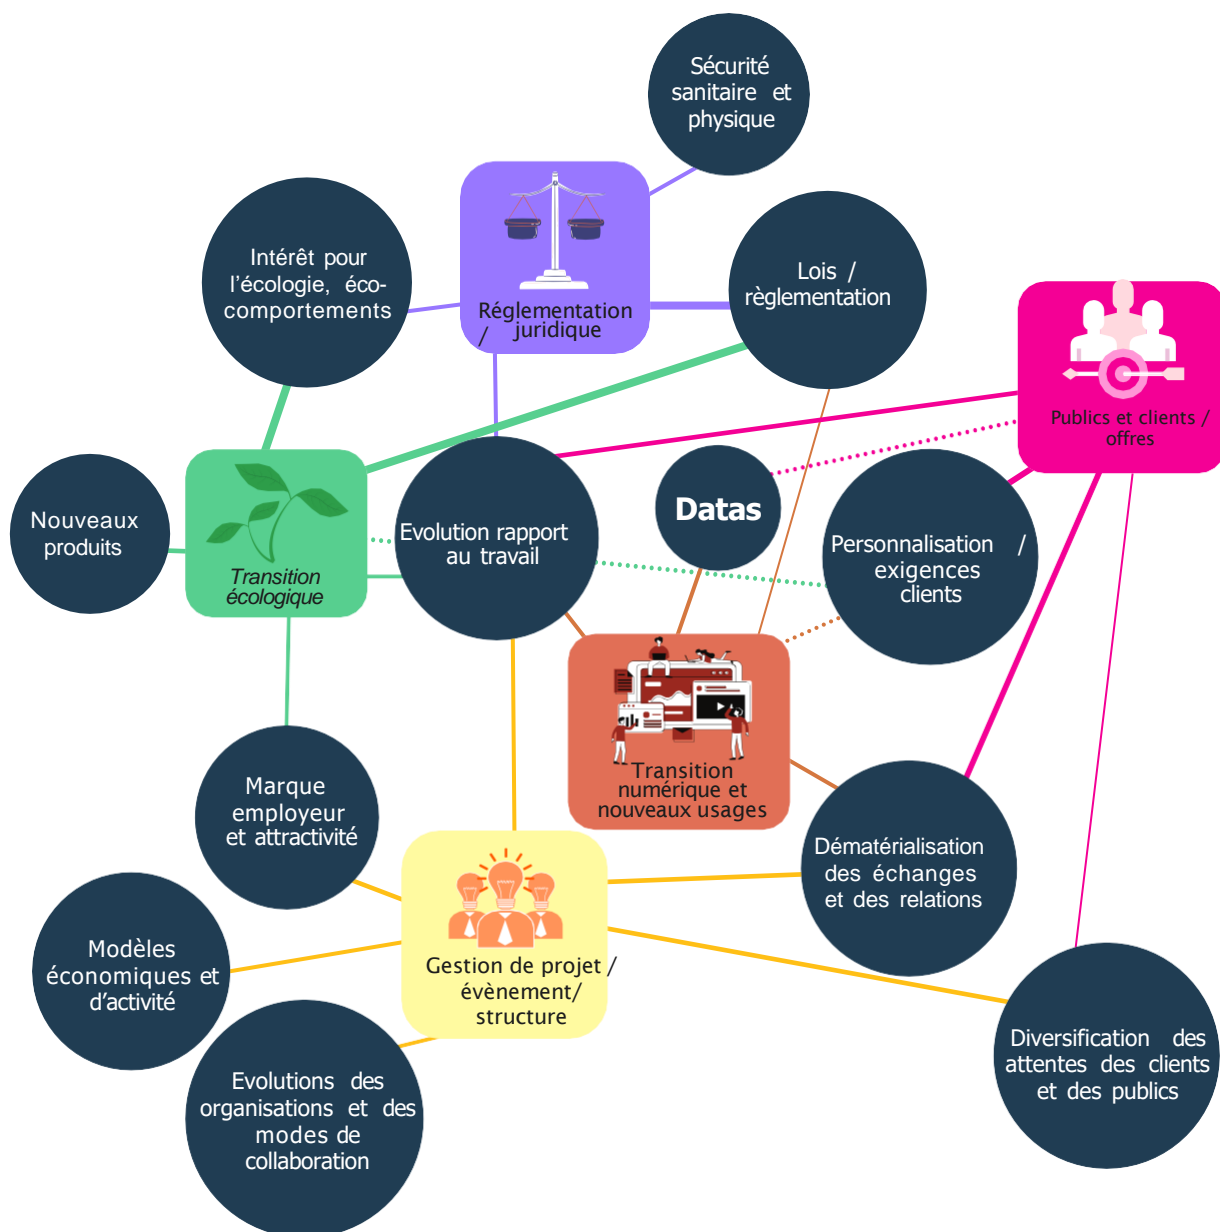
Sécurité sanitaire et physique

Intérêt pour l'écologie, éco-comportements

Réglementation / juridique

Lois / règlementation

Publics et clients / offres

Nouveaux produits

Transition écologique

Evolution rapport au travail

Datas

Personnalisation / exigences clients

Transition numérique et nouveaux usages

Marque employeur et attractivité

Dématérialisation des échanges et des relations

Modèles économiques et d'activité

Gestion de projet / évènement/ structure

Evolutions des organisations et des modes de collaboration

Diversification des attentes des clients et des publics